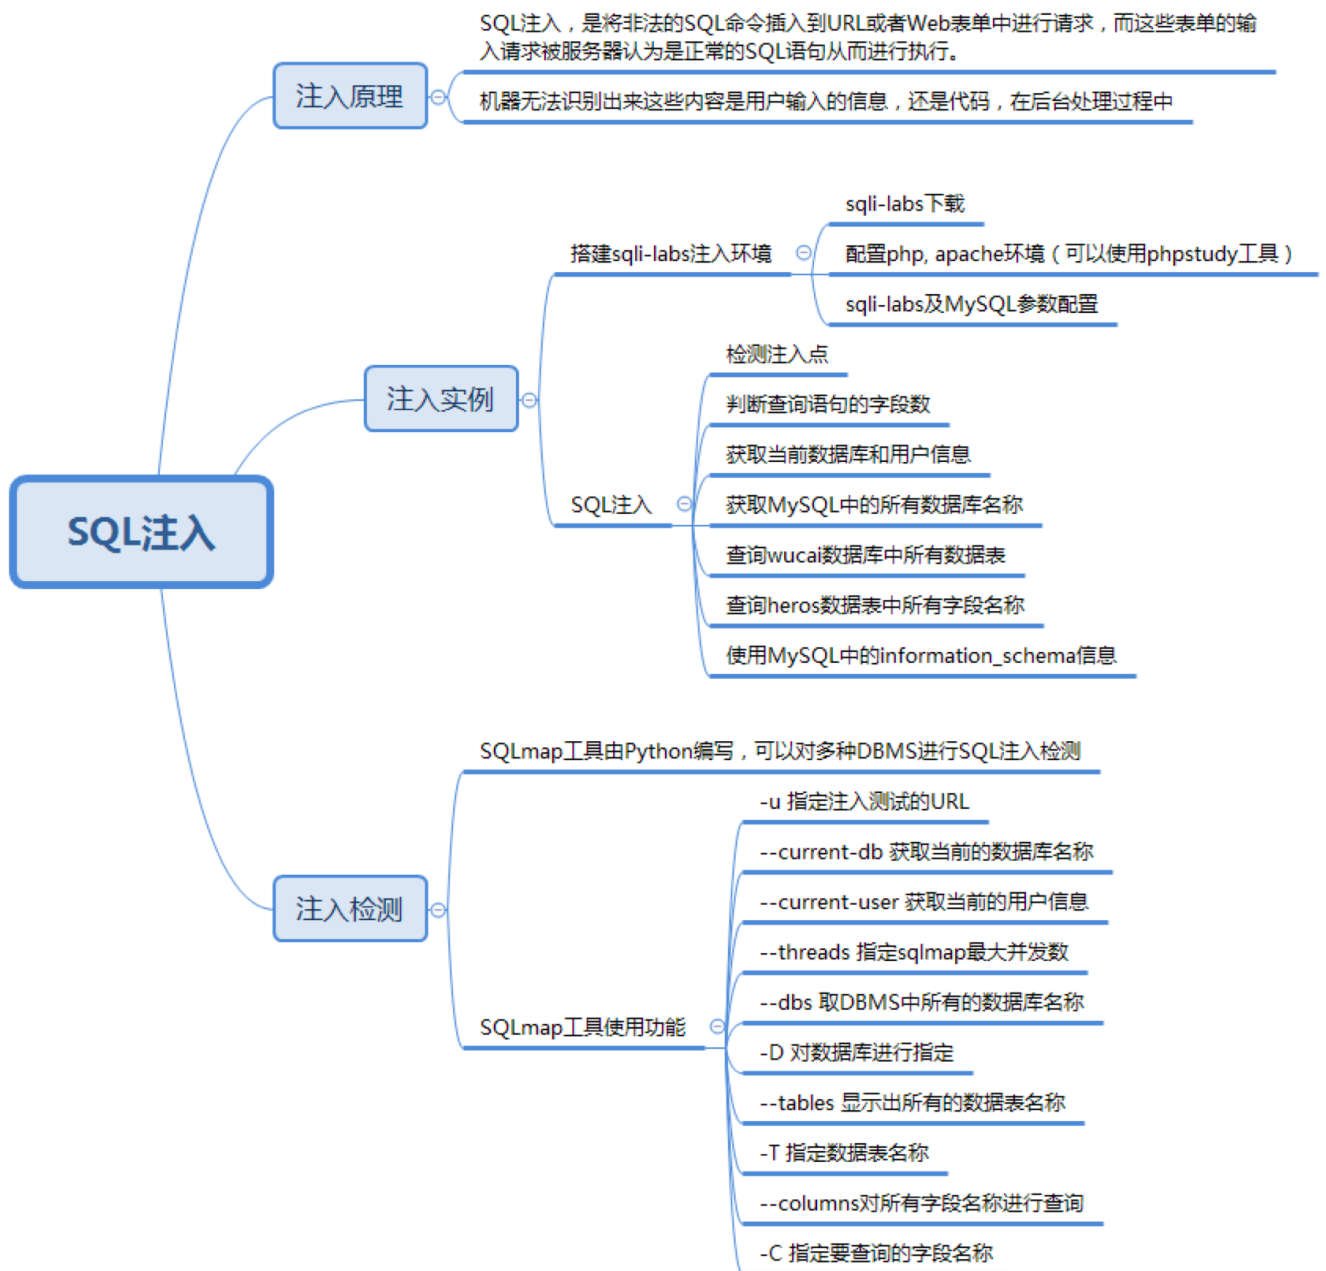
SQL注入

注入原理

SQL注入，是将非法的SQL命令插入到URL或者Web表单中进行请求，而这些表单的输入请求被服务器认为是正常的SQL语句从而进行执行。

机器无法识别出来这些内容是用户输入的信息，还是代码，在后台处理过程中

注入实例

搭建sqli-labs注入环境

sqli-labs下载

配置php, apache环境（可以使用phpstudy工具）

sqli-labs及MySQL参数配置

SQL注入

检测注入点

判断查询语句的字段数

获取当前数据库和用户信息

获取MySQL中的所有数据库名称

查询wucai数据库中所有数据表

查询heros数据表中所有字段名称

使用MySQL中的information_schema信息

注入检测

SQLmap工具由Python编写，可以对多种DBMS进行SQL注入检测

SQLmap工具使用功能

-u 指定注入测试的URL

--current-db 获取当前的数据库名称

--current-user 获取当前的用户信息

--threads 指定sqlmap最大并发数

--dbs 取DBMS中所有的数据库名称

-D 对数据库进行指定

--tables 显示出所有的数据表名称

-T 指定数据表名称

--columns对所有字段名称进行查询

-C 指定要查询的字段名称